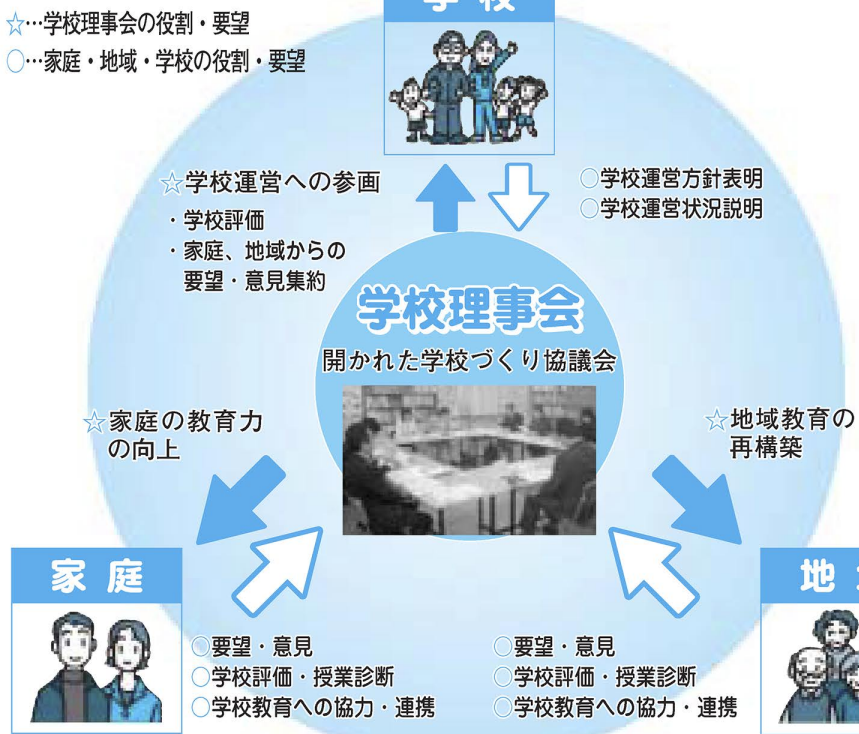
☆…学校理事会の役割・要望
○…家庭・地域・学校の役割・要望

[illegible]

☆学校運営への参画
・学校評価
・家庭、地域からの要望・意見集約

○学校運営方針表明
○学校運営状況説明

学校理事会
開かれた学校づくり協議会

☆家庭の教育力の向上

☆地域教育の再構築

家庭

地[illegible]

○要望・意見
○学校評価・授業診断
○学校教育への協力・連携

○要望・意見
○学校評価・授業診断
○学校教育への協力・連携